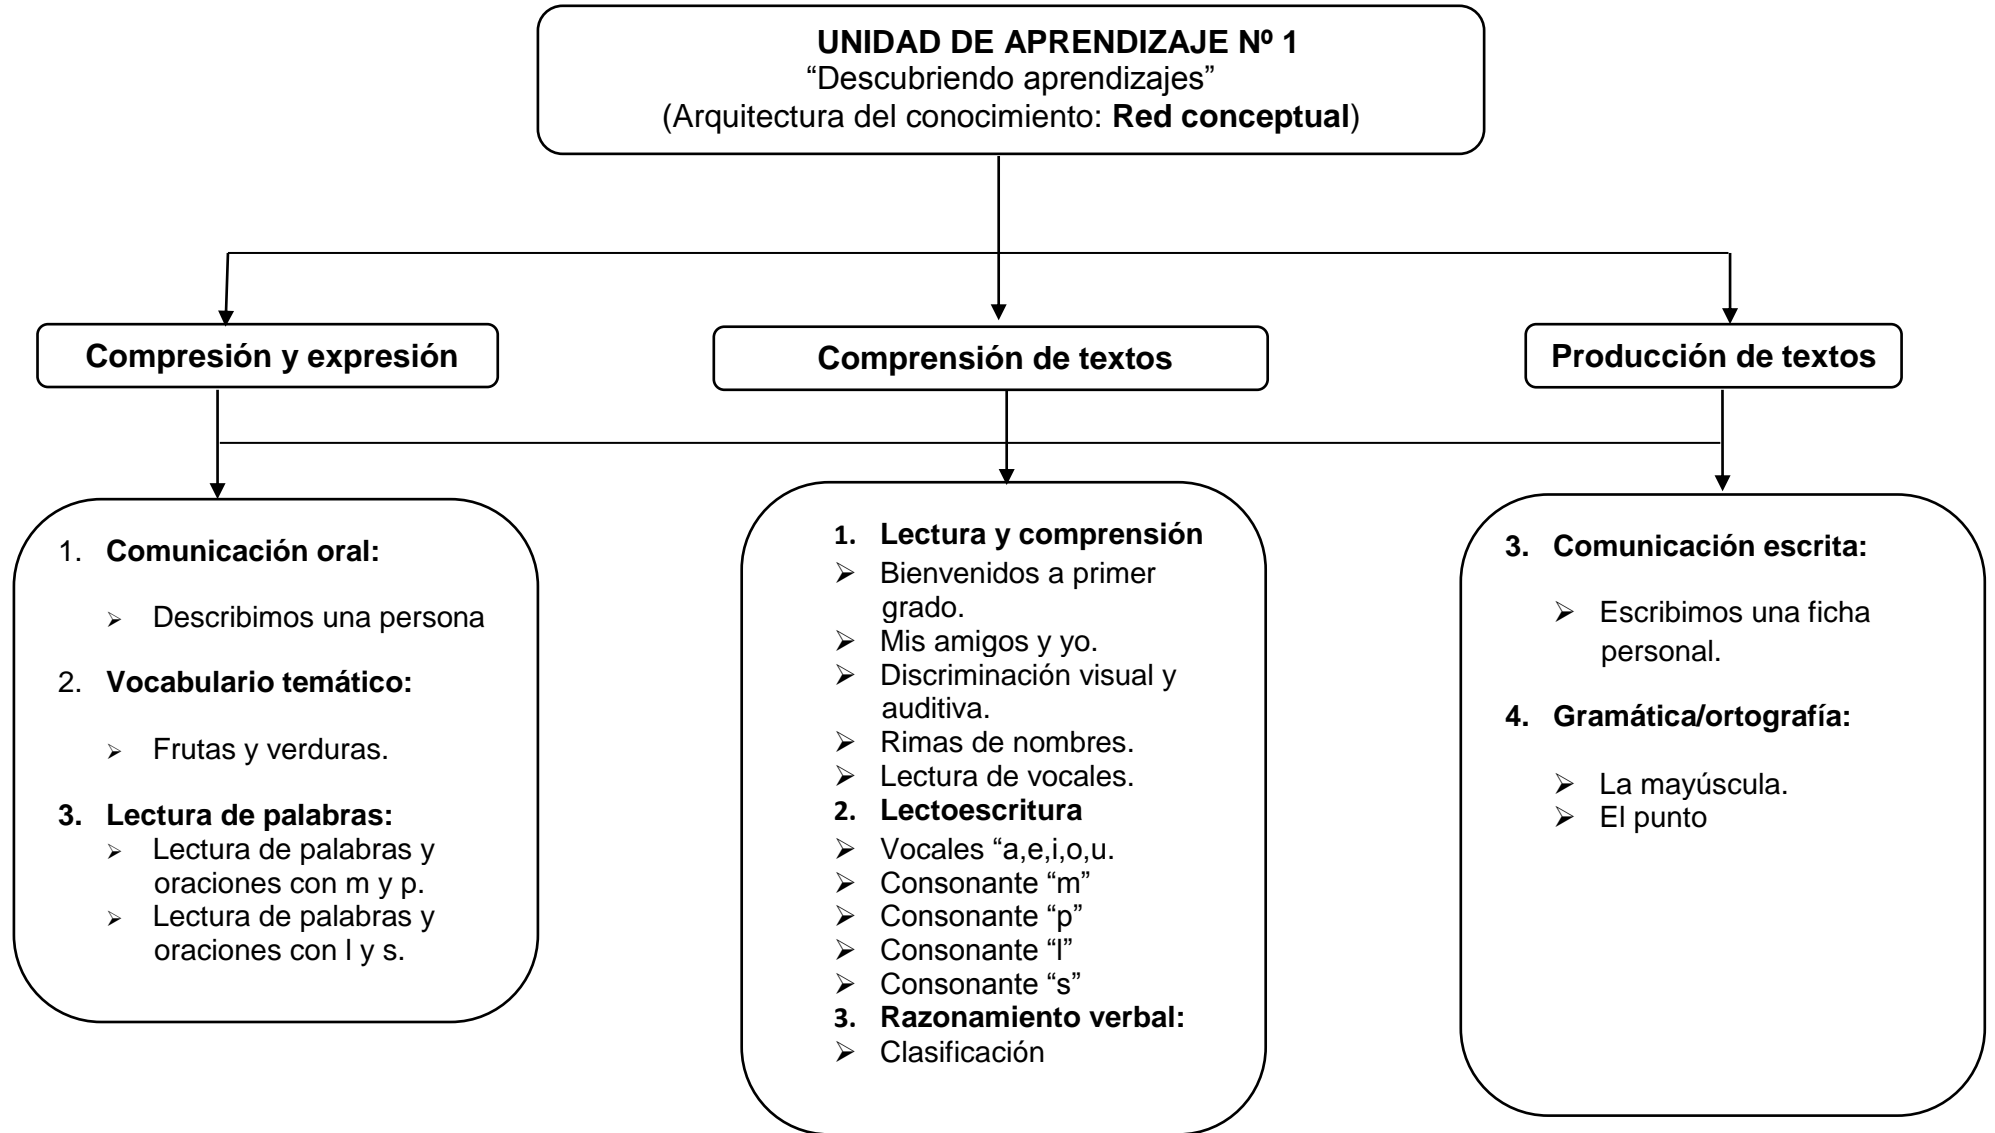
**UNIDAD DE APRENDIZAJE Nº 1**
“Descubriendo aprendizajes”
(Arquitectura del conocimiento: **Red conceptual**)

**Compresión y expresión**

1. **Comunicación oral:**
- Describimos una persona
2. **Vocabulario temático:**
- Frutas y verduras.
3. **Lectura de palabras:**
- Lectura de palabras y oraciones con m y p.
- Lectura de palabras y oraciones con l y s.

**Comprensión de textos**

1. **Lectura y comprensión**
- Bienvenidos a primer grado.
- Mis amigos y yo.
- Discriminación visual y auditiva.
- Rimas de nombres.
- Lectura de vocales.
2. **Lectoescritura**
- Vocales “a,e,i,o,u.
- Consonante “m”
- Consonante “p”
- Consonante “l”
- Consonante “s”
3. **Razonamiento verbal:**
- Clasificación

**Producción de textos**

3. **Comunicación escrita:**
- Escribimos una ficha personal.
4. **Gramática/ortografía:**
- La mayúscula.
- El punto